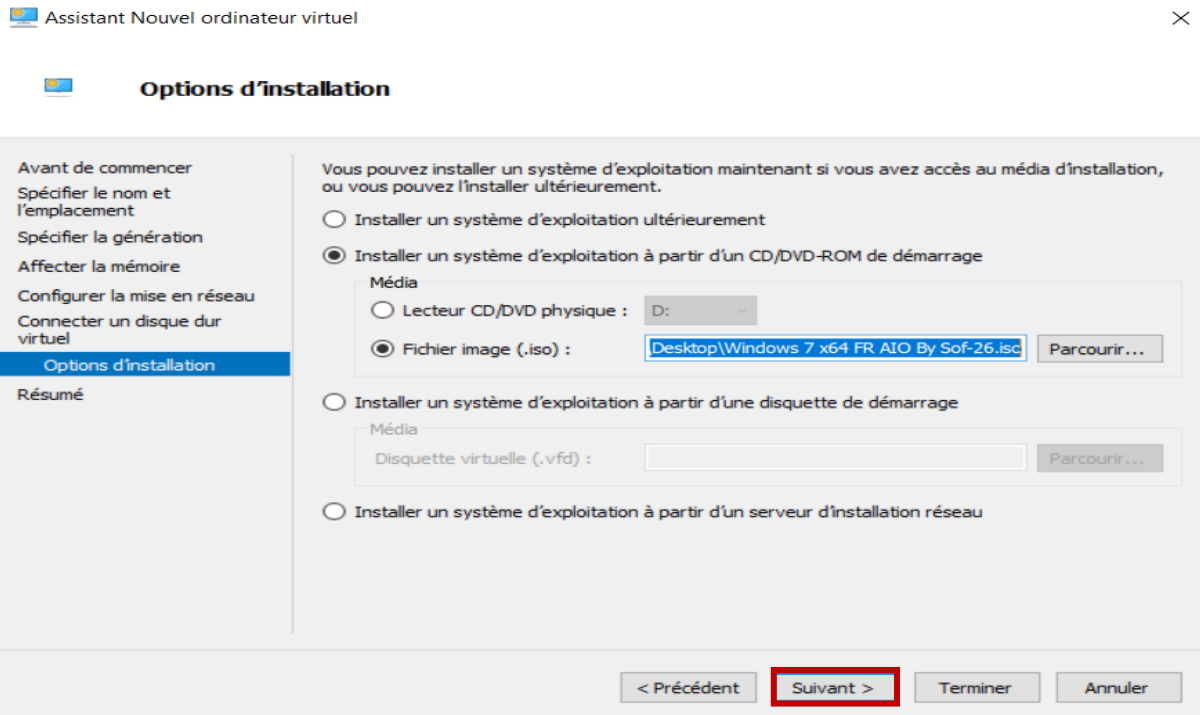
Assistant Nouvel ordinateur virtuel

Options d’installation

Avant de commencer
Spécifier le nom et l’emplacement
Spécifier la génération
Affecter la mémoire
Configurer la mise en réseau
Connecter un disque dur virtuel
Options d’installation
Résumé

Vous pouvez installer un système d’exploitation maintenant si vous avez accès au média d’installation, ou vous pouvez l’installer ultérieurement.

Installer un système d’exploitation ultérieurement

Installer un système d’exploitation à partir d’un CD/DVD-ROM de démarrage

Média

Lecteur CD/DVD physique : D:

Fichier image (.iso) : Desktop\Windows 7 x64 FR AIO By Sof-26.isc Parcourir...

Installer un système d’exploitation à partir d’une disquette de démarrage

Média

Disquette virtuelle (.vfd) : Parcourir...

Installer un système d’exploitation à partir d’un serveur d’installation réseau

< Précédent Suivant > Terminer Annuler